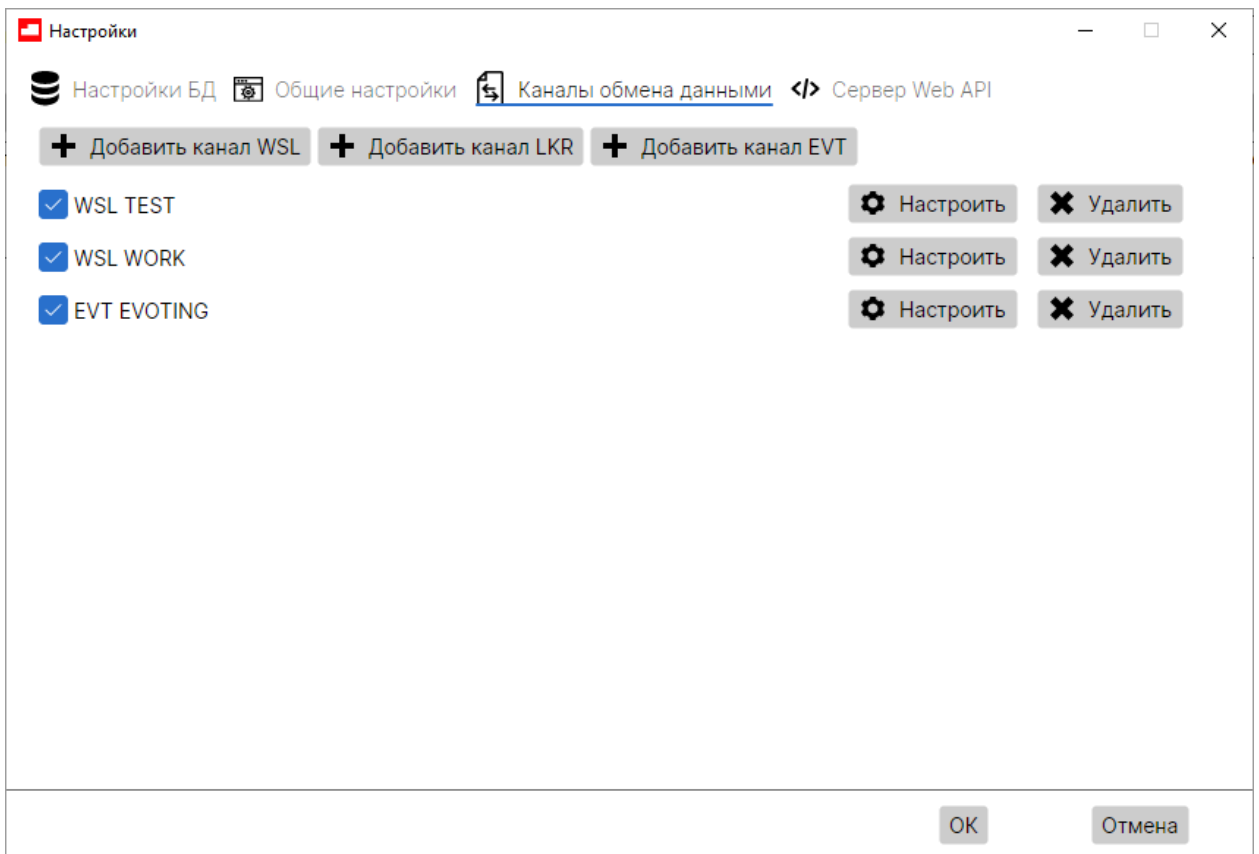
Настройки

Настройки БД Общие настройки Каналы обмена данными Сервер Web API

Добавить канал WSL Добавить канал LKR Добавить канал EVT

WSL TEST Настроить Удалить

WSL WORK Настроить Удалить

EVT EVOTING Настроить Удалить

OK Отмена